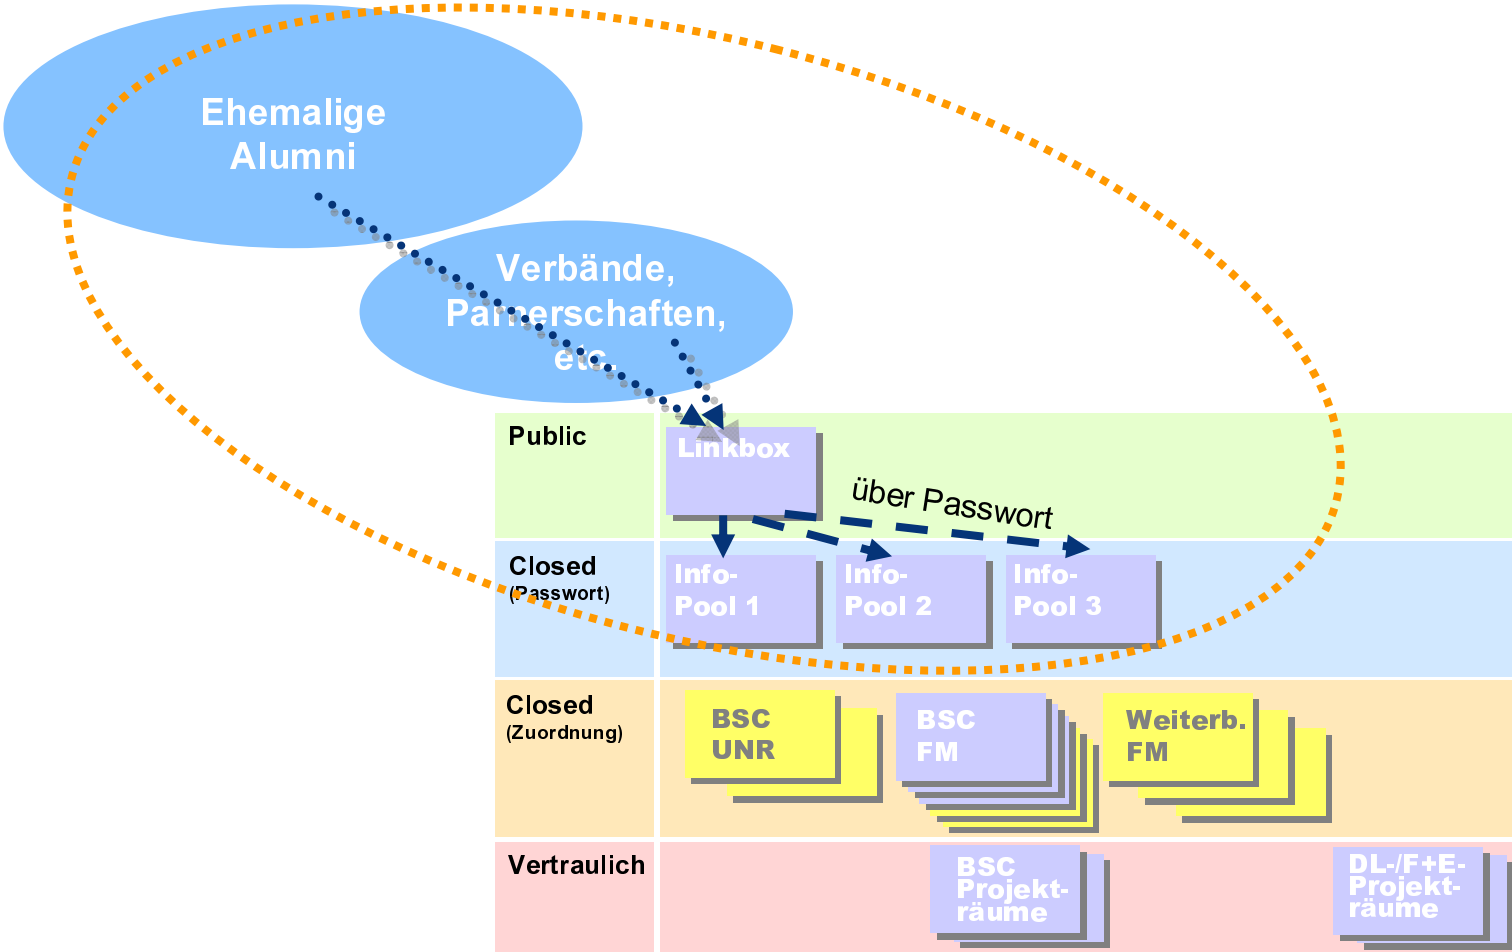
Ehemalige Alumni

Verbände, Partnerschaften, etc.

Public

Linkbox

über Passwort

Closed
(Passwort)

Info-Pool 1

Info-Pool 2

Info-Pool 3

Closed
(Zuordnung)

BSC UNR

BSC FM

Weiterb. FM

Vertraulich

BSC Projekträume

DL-/F+E-Projekträume